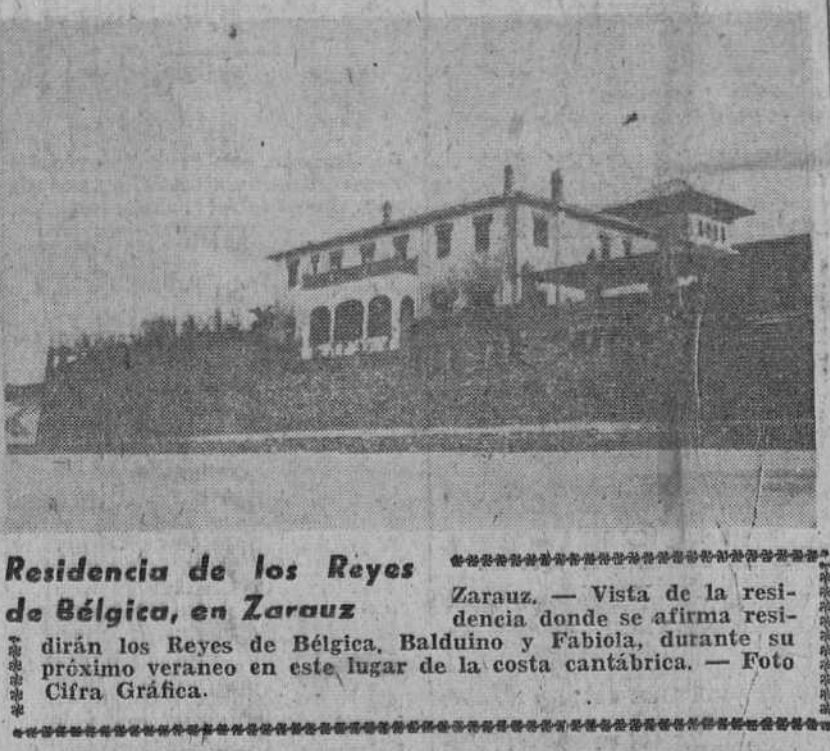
Residencia de los Reyes de Bélgica, en Zarauz

Zarauz. — Vista de la residencia donde se afirma residirán los Reyes de Bélgica, Balduino y Fabiola, durante su próximo veraneo en este lugar de la costa cantábrica. — Foto Cifra Gráfica.